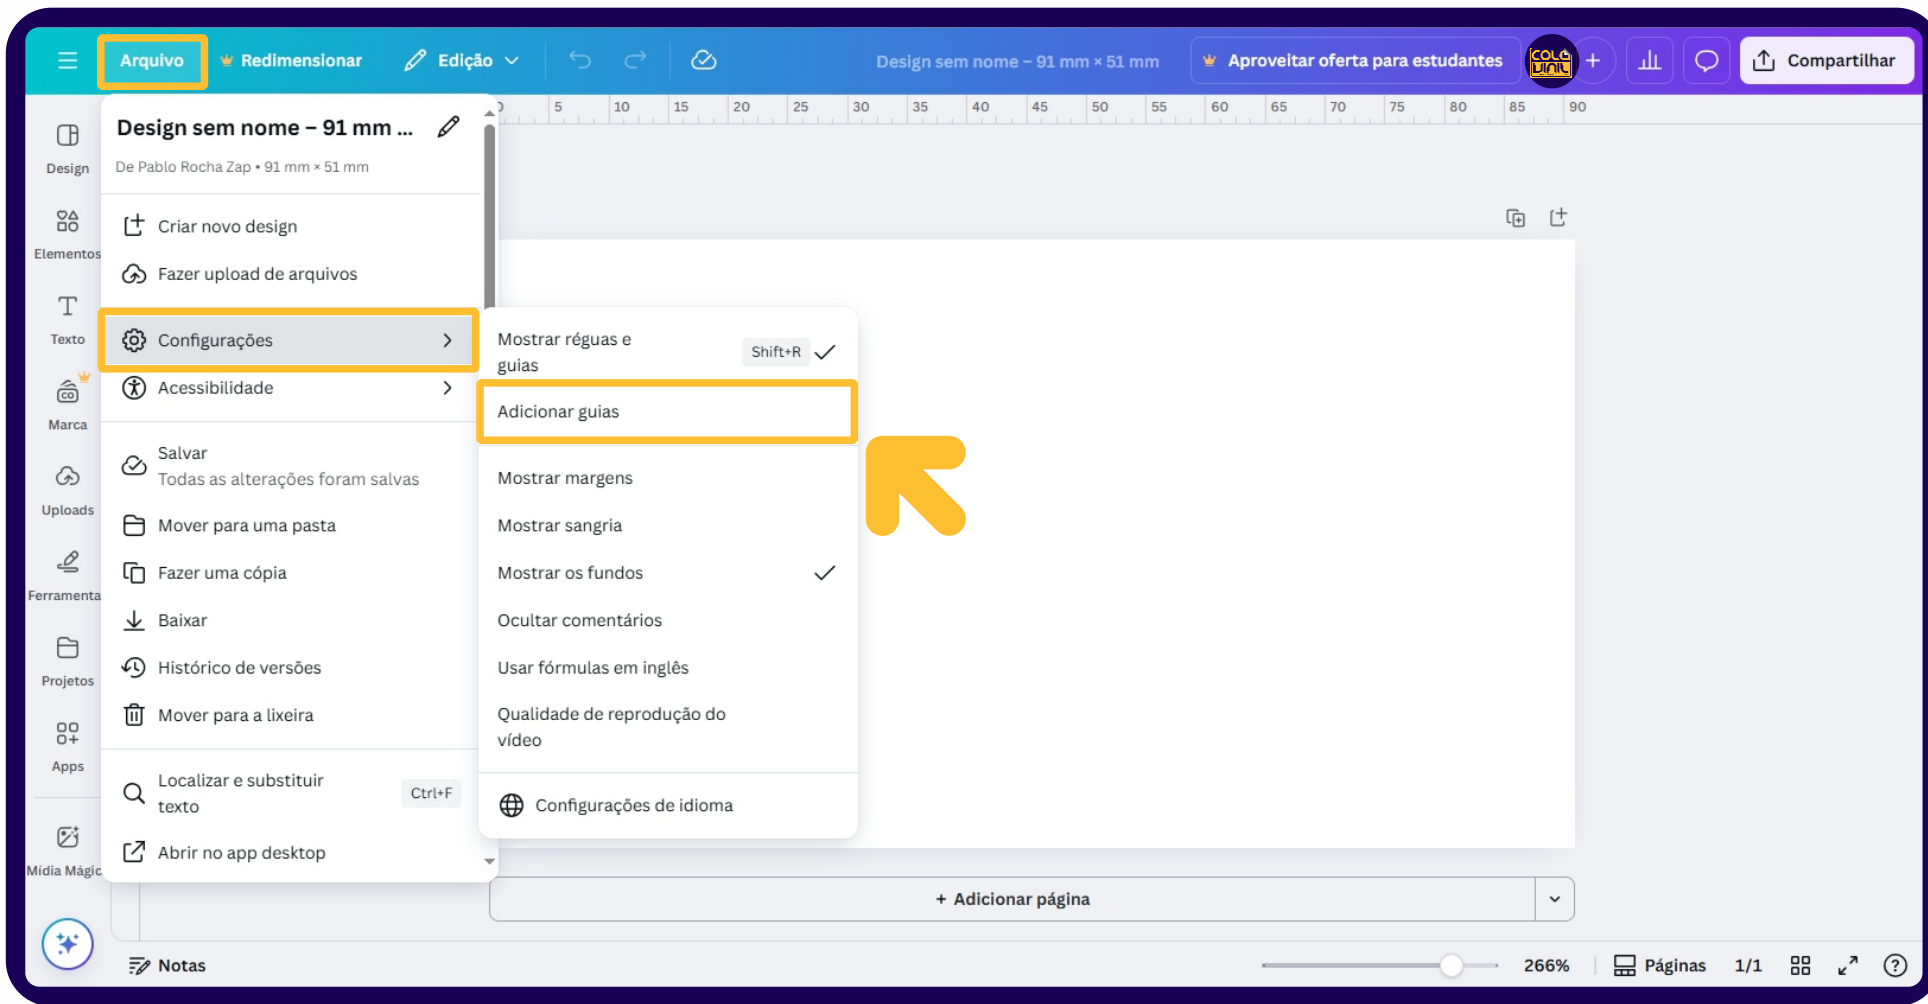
Arquivo Redimensionar Edição Design sem nome – 91 mm × 51 mm Aproveitar oferta para estudantes Compartilhar

0 5 10 15 20 25 30 35 40 45 50 55 60 65 70 75 80 85 90

Design
Elementos
Texto
Marca
Uploads
Ferramenta
Projetos
Apps
Mídia Mágic

Design sem nome – 91 mm ...
De Pablo Rocha Zap • 91 mm × 51 mm

Criar novo design
Fazer upload de arquivos
Configurações
Acessibilidade
Salvar
Todas as alterações foram salvas
Mover para uma pasta
Fazer uma cópia
Baixar
Histórico de versões
Mover para a lixeira
Localizar e substituir texto Ctrl+F
Abrir no app desktop

Mostrar réguas e guias Shift+R
Adicionar guias
Mostrar margens
Mostrar sangria
Mostrar os fundos
Ocultar comentários
Usar fórmulas em inglês
Qualidade de reprodução do vídeo
Configurações de idioma

+ Adicionar página

Notas 266% Páginas 1/1